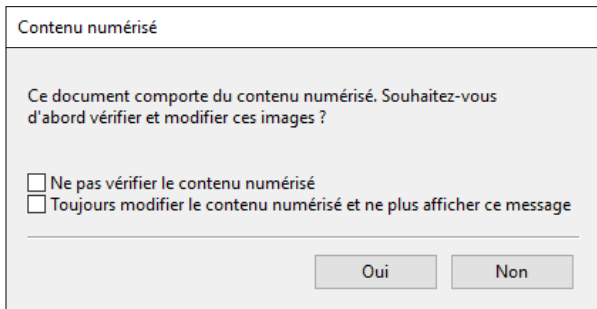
Contenu numérisé

Ce document comporte du contenu numérisé. Souhaitez-vous d'abord vérifier et modifier ces images ?

Ne pas vérifier le contenu numérisé
Toujours modifier le contenu numérisé et ne plus afficher ce message

Oui
Non